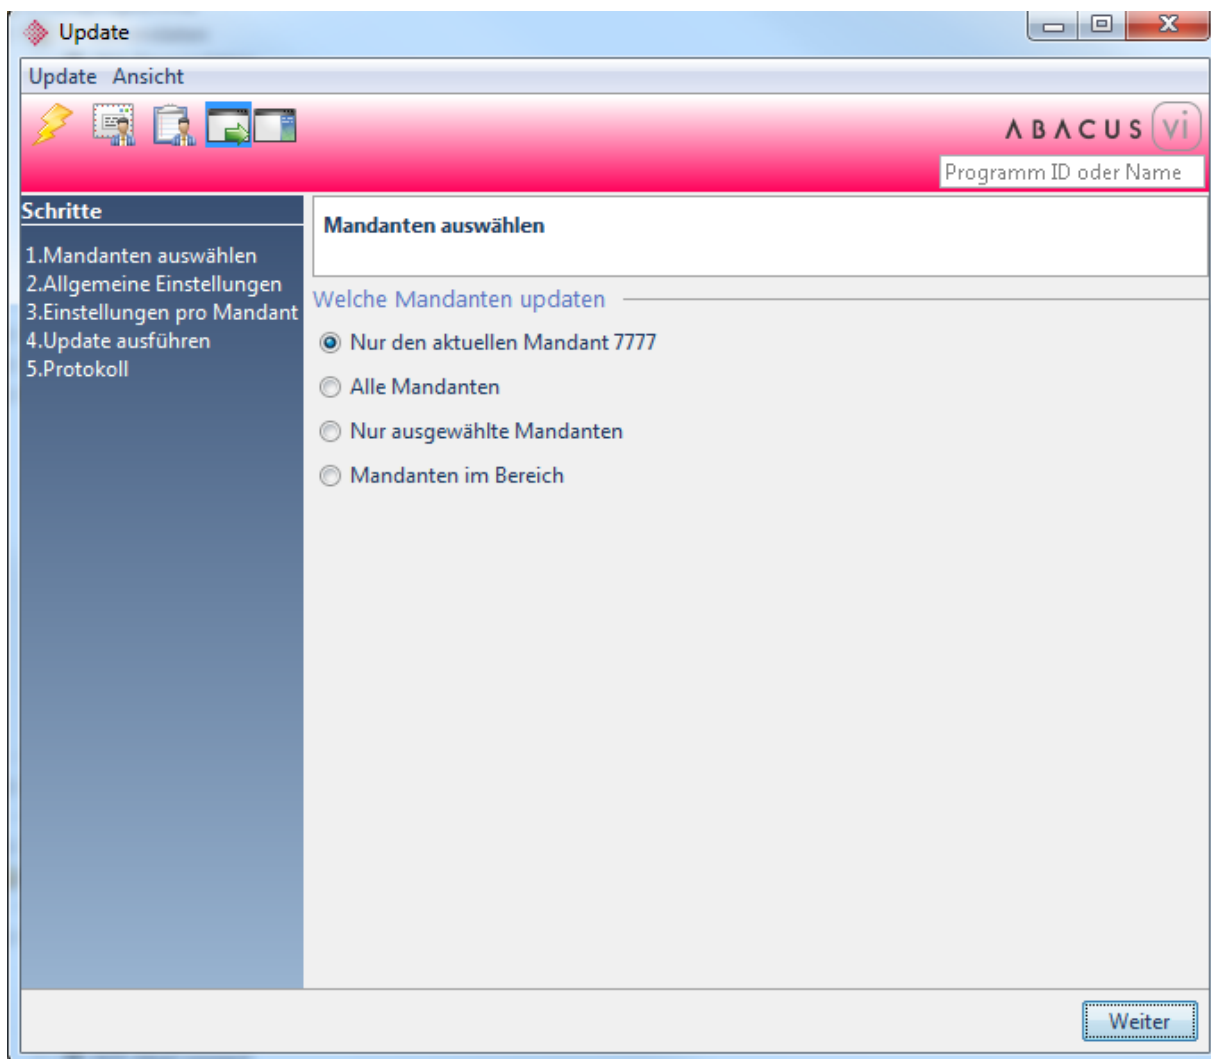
Update

Update Ansicht

ABACUS vi

Programm ID oder Name

Schritte

1.Mandanten auswählen
2.Allgemeine Einstellungen
3.Einstellungen pro Mandant
4.Update ausführen
5.Protokoll

Mandanten auswählen

Welche Mandanten updaten

Nur den aktuellen Mandant 7777

Alle Mandanten

Nur ausgewählte Mandanten

Mandanten im Bereich

Weiter